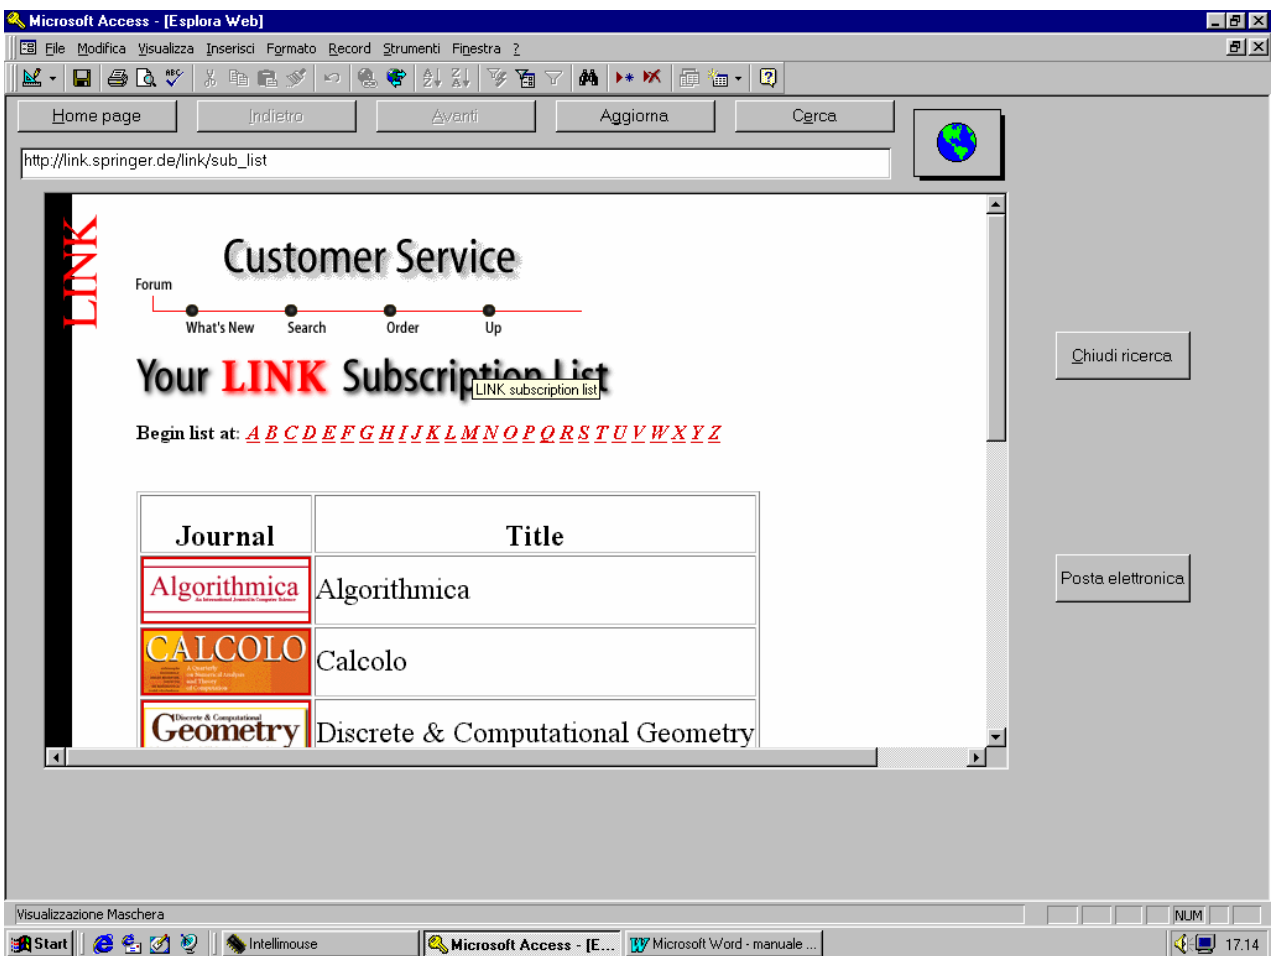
Microsoft Access - [Esplora Web]

File Modifica Visualizza Inserisci Formato Record Strumenti Finestra ?

Home page | Indietro | Avanti | Aggiorna | Cerca

http://link.springer.de/link/sub_list

LINK

Customer Service

Forum

What's New Search Order Up

Your LINK Subscription List

LINK subscription list

Begin list at: A B C D E F G H I J K L M N O P Q R S T U V W X Y Z

| Journal | Title |
|---|---|
| Algorithmica | Algorithmica |
| CALCOLO | Calcolo |
| Discrete & Computational Geometry | Discrete & Computational Geometry |

Chiudi ricerca

Posta elettronica

Visualizzazione Maschera

NUM

Start | Intellimouse | Microsoft Access - [E... | Microsoft Word - manuale ... | 17.14